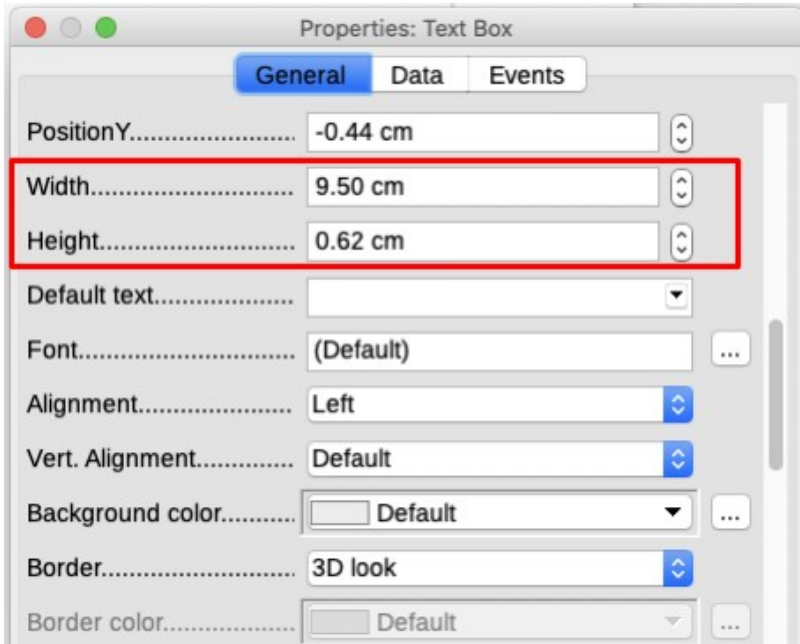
Properties: Text Box

General Data Events

PositionY..................... -0.44 cm

Width......................... 9.50 cm

Height........................ 0.62 cm

Default text..................

Font.......................... (Default) ...

Alignment..................... Left

Vert. Alignment............... Default

Background color.............. Default ...

Border........................ 3D look

Border color.................. Default ...